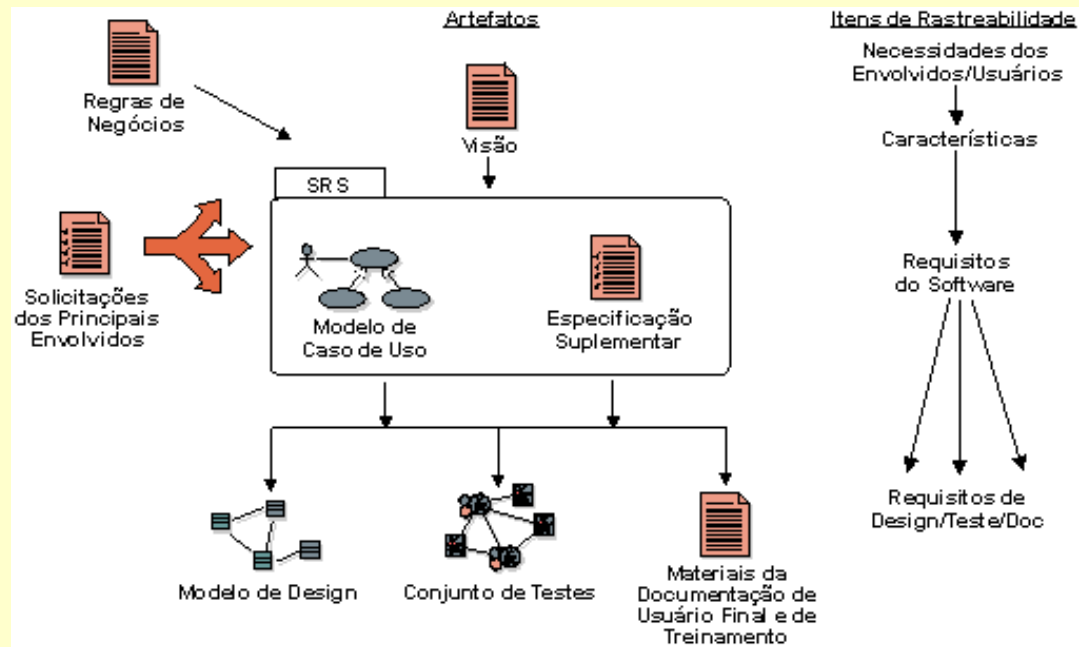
Artefatos

Itens de Rastreabilidade

Regras de Negócios

Visão

SR S

Solicitações dos Principais Envolvidos

Modelo de Caso de Uso

Especificação Suplementar

Modelo de Design

Conjunto de Testes

Materiais da Documentação de Usuário Final e de Treinamento

Necessidades dos Envolvidos/Usuários

Características

Requisitos do Software

Requisitos de Design/Teste/Doc